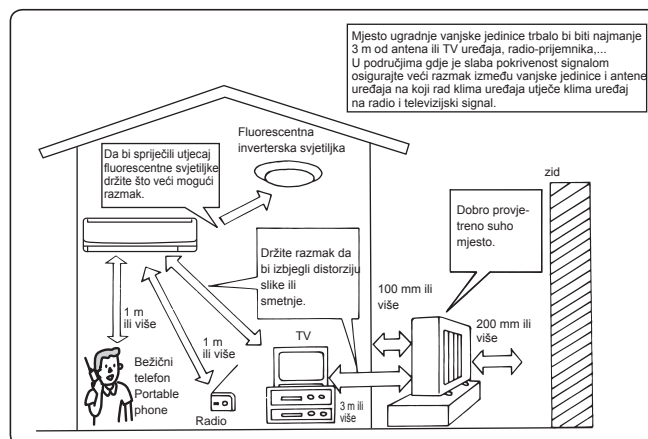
Mjesto ugradnje vanjske jedinice trbalo bi biti najmanje 3 m od antena ili TV uređaja, radio-prijemnika,...
U područjima gdje je slaba pokrivenost signalom osigurajte veći razmak između vanjske jedinice i antene uređaja na koji rad klima uređaja utječe klima uređaj na radio i televizijski signal.

Fluorescentna inverterska svjetiljka

Da bi spriječili utjecaj fluorescentne svjetiljke držite što veći mogući razmak.

zid

Dobro provjetreno suho mjesto.

Držite razmak da bi izbjegli distorziju slike ili smetnje.

100 mm ili više

200 mm ili više

1 m ili više

1 m ili više

TV

Bežični telefon Portable phone

Radio

3 m ili više